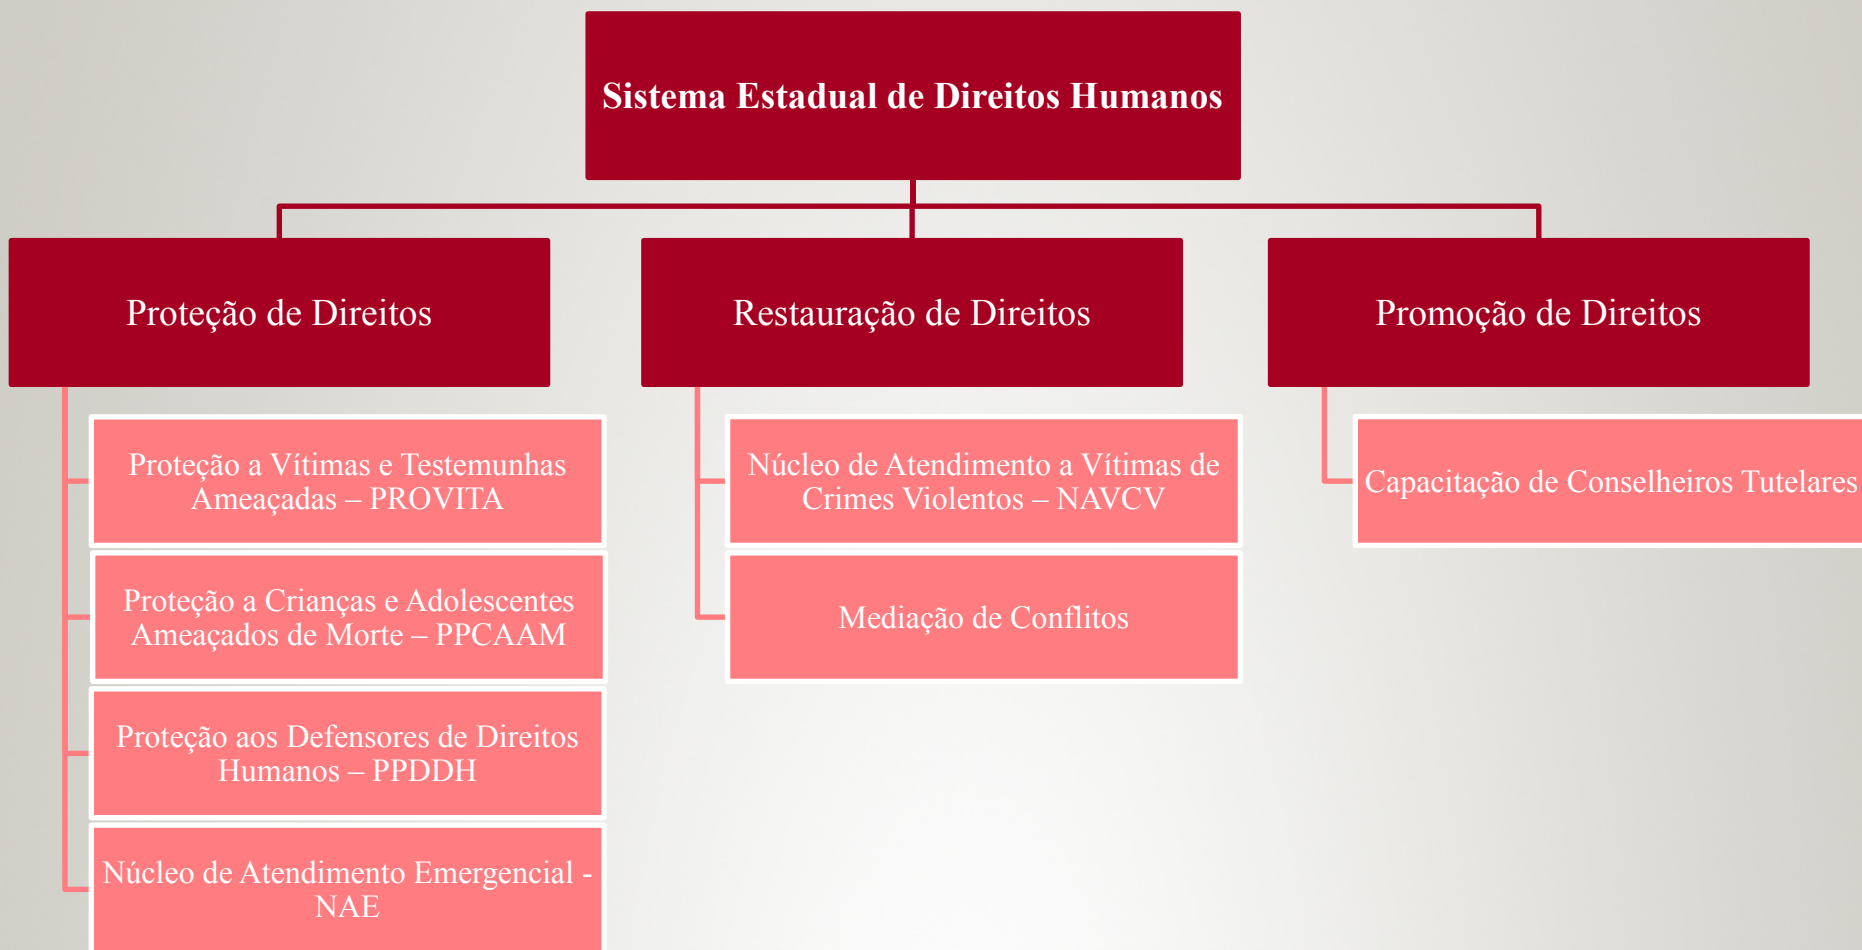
Sistema Estadual de Direitos Humanos

Proteção de Direitos

Proteção a Vítimas e Testemunhas Ameaçadas – PROVITA

Proteção a Crianças e Adolescentes Ameaçados de Morte – PPCAAM

Proteção aos Defensores de Direitos Humanos – PPDDH

Núcleo de Atendimento Emergencial - NAE

Restauração de Direitos

Núcleo de Atendimento a Vítimas de Crimes Violentos – NAVCV

Mediação de Conflitos

Promoção de Direitos

Capacitação de Conselheiros Tutelares